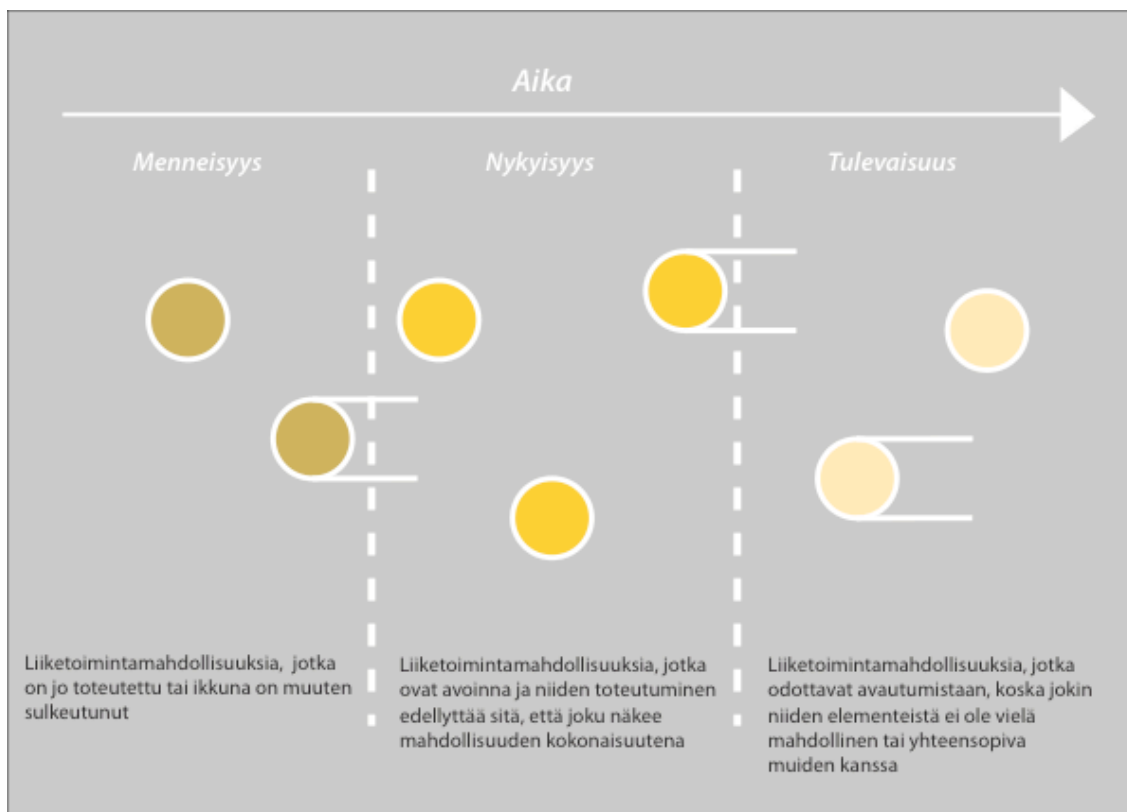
Aika

Menneisyys

Nykyisyys

Tulevaisuus

Liiketoimintamahdollisuuksia, jotka on jo toteutettu tai ikkuna on muuten sulkeutunut

Liiketoimintamahdollisuuksia, jotka ovat avoinna ja niiden toteutuminen edellyttää sitä, että joku näkee mahdollisuuden kokonaisuutena

Liiketoimintamahdollisuuksia, jotka odottavat avautumistaan, koska jokin niiden elementeistä ei ole vielä mahdollinen tai yhteensopiva muiden kanssa